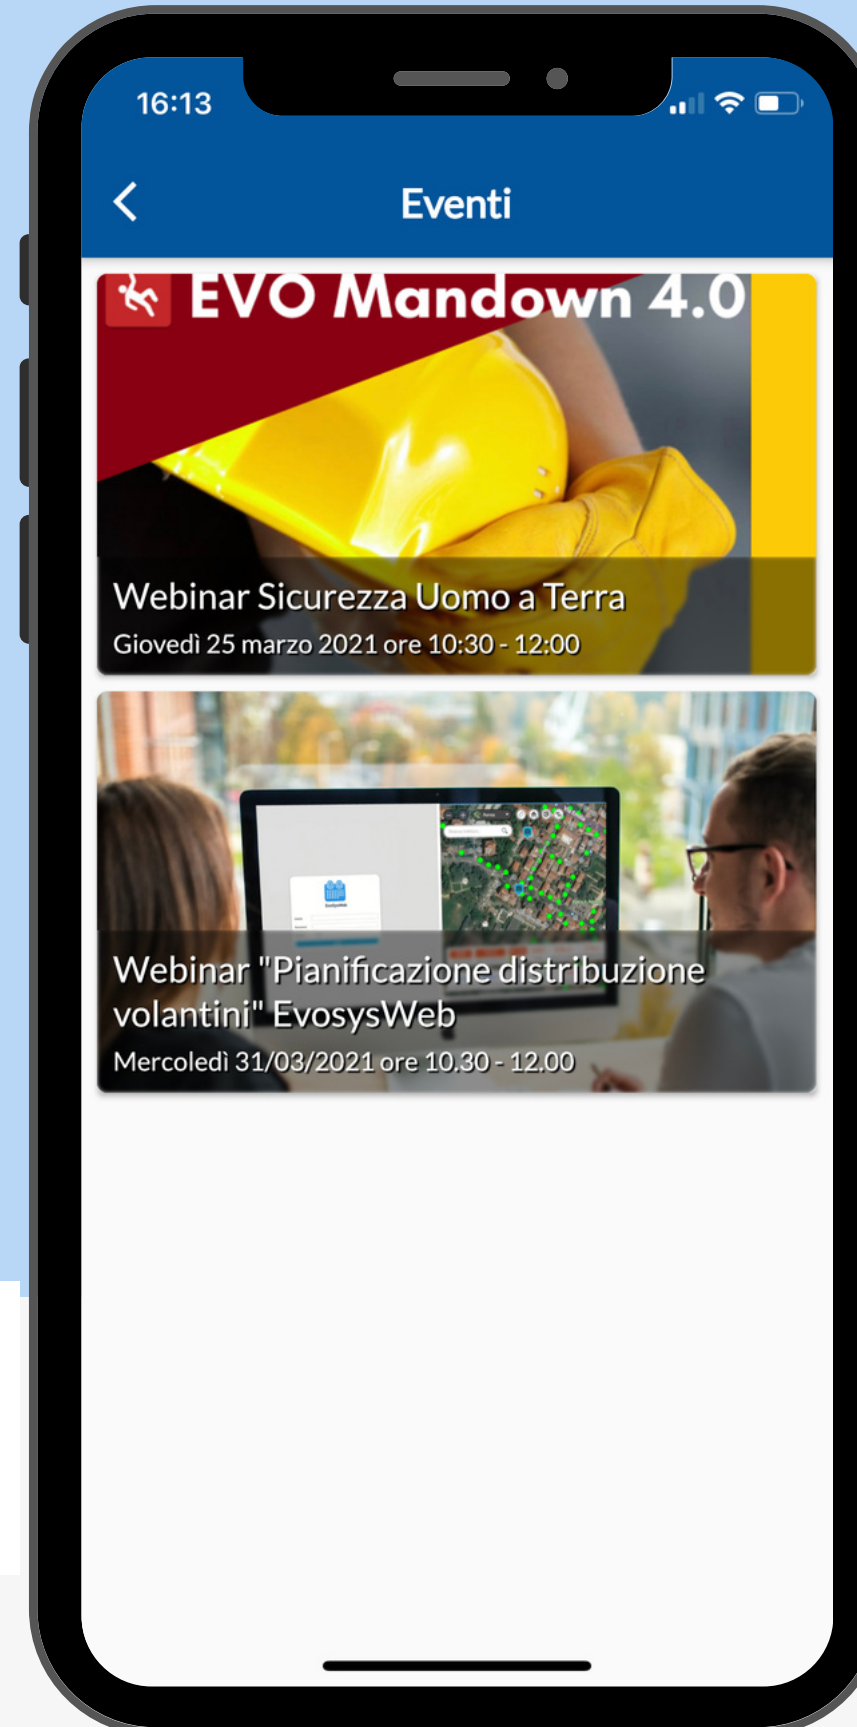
16:13

Eventi

EVO Mandown 4.0

Webinar Sicurezza Uomo a Terra
Giovedì 25 marzo 2021 ore 10:30 - 12:00

Webinar "Pianificazione distribuzione volantini" EvosysWeb
Mercoledì 31/03/2021 ore 10.30 - 12.00